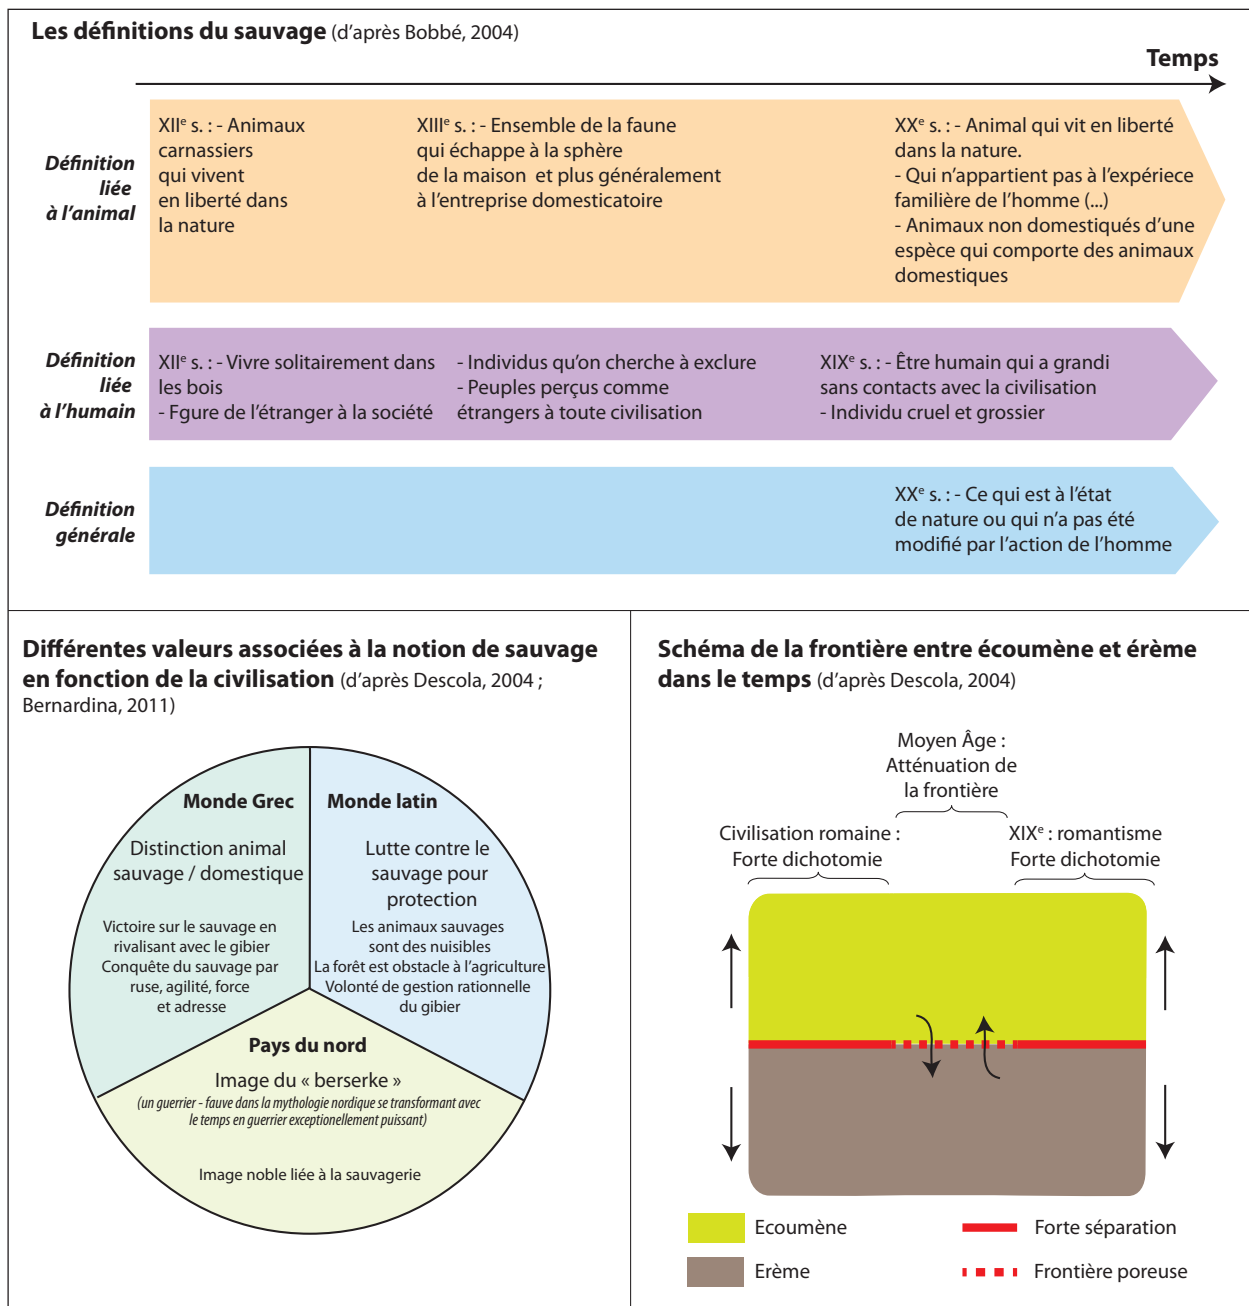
**Les définitions du sauvage** (d'après Bobbé, 2004)

**Temps**

*Définition liée à l'animal*

XII$^e$ s. : - Animaux carnassiers qui vivent en liberté dans la nature

XIII$^e$ s. : - Ensemble de la faune qui échappe à la sphère de la maison et plus généralement à l'entreprise domesticatoire

XX$^e$ s. : - Animal qui vit en liberté dans la nature.
- Qui n'appartient pas à l'expériece familière de l'homme (...)
- Animaux non domestiqués d'une espèce qui comporte des animaux domestiques

*Définition liée à l'humain*

XII$^e$ s. : - Vivre solitairement dans les bois
- Fgure de l'étranger à la société

- Individus qu'on cherche à exclure
- Peuples perçus comme étrangers à toute civilisation

XIX$^e$ s. : - Être humain qui a grandi sans contacts avec la civilisation
- Individu cruel et grossier

*Définition générale*

XX$^e$ s. : - Ce qui est à l'état de nature ou qui n'a pas été modifié par l'action de l'homme

**Différentes valeurs associées à la notion de sauvage en fonction de la civilisation** (d'après Descola, 2004 ; Bernardina, 2011)

**Monde Grec**

Distinction animal sauvage / domestique

Victoire sur le sauvage en rivalisant avec le gibier
Conquête du sauvage par ruse, agilité, force et adresse

**Monde latin**

Lutte contre le sauvage pour protection

Les animaux sauvages sont des nuisibles
La forêt est obstacle à l'agriculture
Volonté de gestion rationnelle du gibier

**Pays du nord**

Image du « berserke »
*(un guerrier - fauve dans la mythologie nordique se transformant avec le temps en guerrier exceptionellement puissant)*

Image noble liée à la sauvagerie

**Schéma de la frontière entre écoumène et érème dans le temps** (d'après Descola, 2004)

Moyen Âge : Atténuation de la frontière

Civilisation romaine : Forte dichotomie

XIX$^e$ : romantisme Forte dichotomie

Ecoumène
Erème
Forte séparation
Frontière poreuse